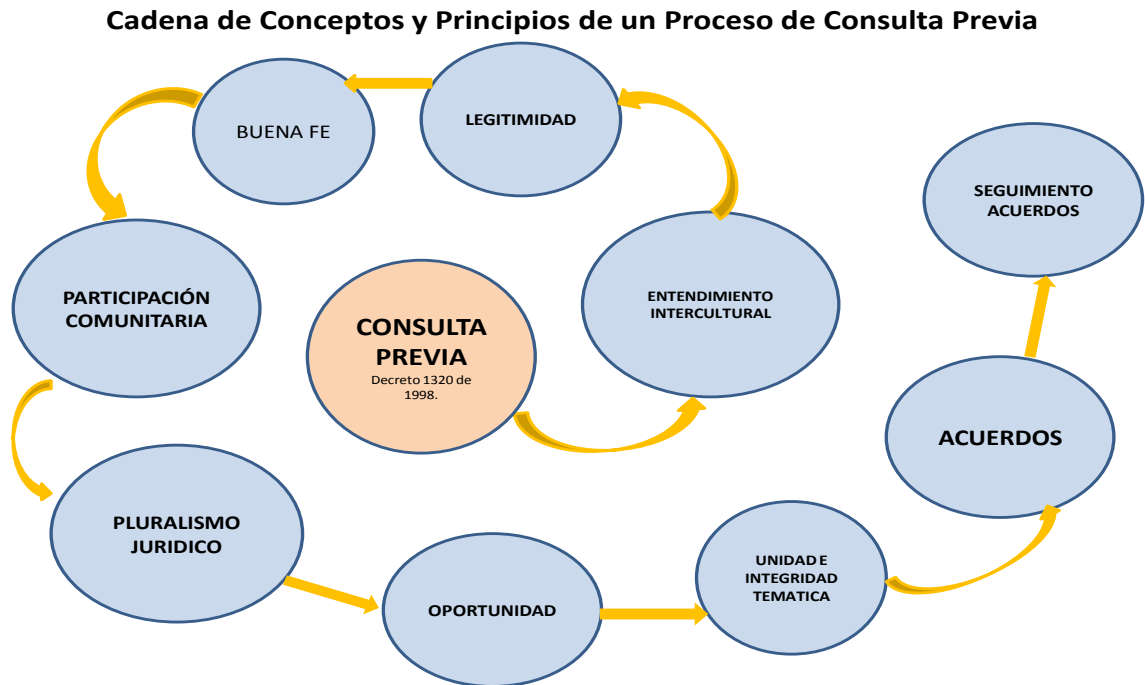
Cadena de Conceptos y Principios de un Proceso de Consulta Previa

BUENA FE

LEGITIMIDAD

SEGUIMIENTO ACUERDOS

PARTICIPACIÓN COMUNITARIA

CONSULTA PREVIA
Decreto 1320 de 1998.

ENTENDIMIENTO INTERCULTURAL

ACUERDOS

PLURALISMO JURIDICO

OPORTUNIDAD

UNIDAD E INTEGRIDAD TEMATICA